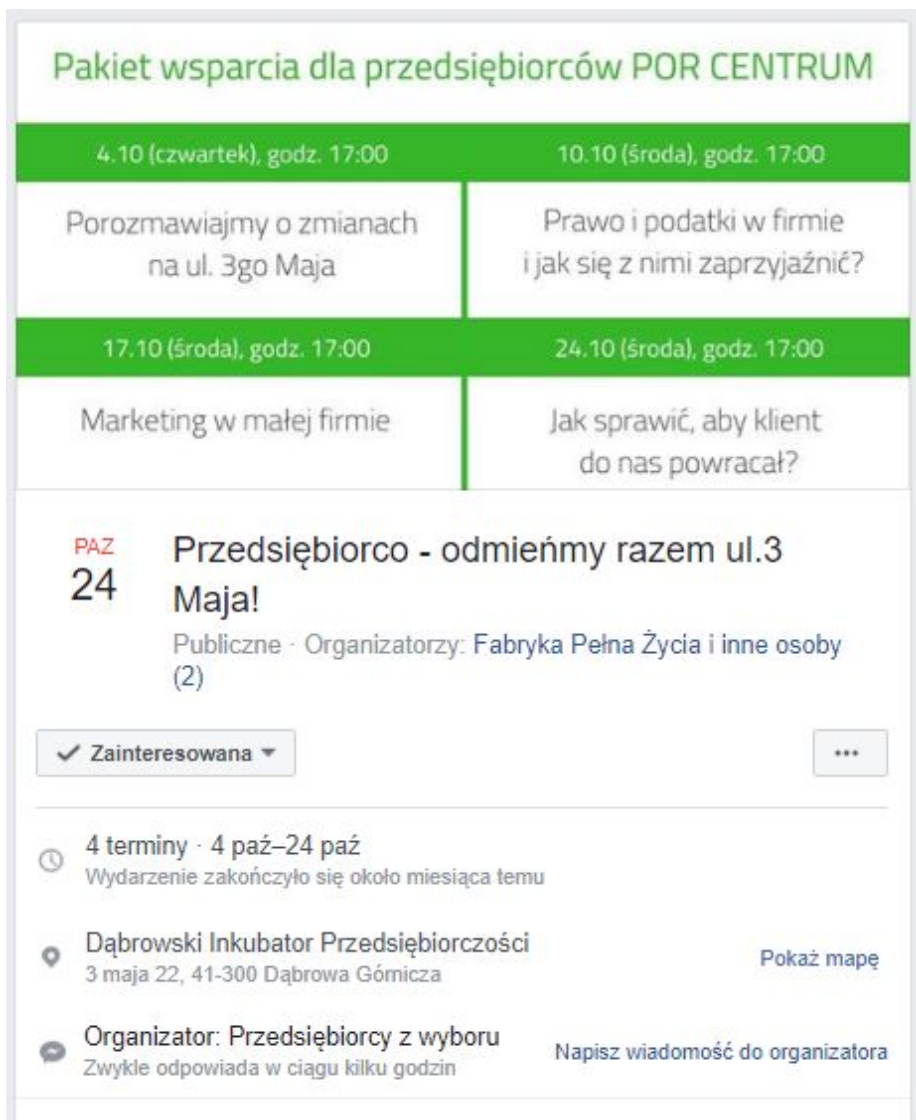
Pakiet wsparcia dla przedsiębiorców POR CENTRUM

| 4.10 (czwartek), godz. 17:00 | 10.10 (środa), godz. 17:00 |
|---|---|
| Porozmawiajmy o zmianach na ul. 3go Maja | Prawo i podatki w firmie i jak się z nimi zaprzyjaźnić? |
| 17.10 (środa), godz. 17:00 | 24.10 (środa), godz. 17:00 |
| Marketing w małej firmie | Jak sprawić, aby klient do nas powracał? |

PAŹ
24

Przedsiębiorco - odmieńmy razem ul.3 Maja!

Publiczne · Organizatorzy: Fabryka Pełna Życia i inne osoby (2)

✓ Zainteresowana ▾

···

4 terminy · 4 paź–24 paź
Wydarzenie zakończyło się około miesiąca temu

Dąbrowski Inkubator Przedsiębiorczości
3 maja 22, 41-300 Dąbrowa Górnicza

Pokaż mapę

Organizator: Przedsiębiorcy z wyboru
Zwykle odpowiada w ciągu kilku godzin

Napisz wiadomość do organizatora